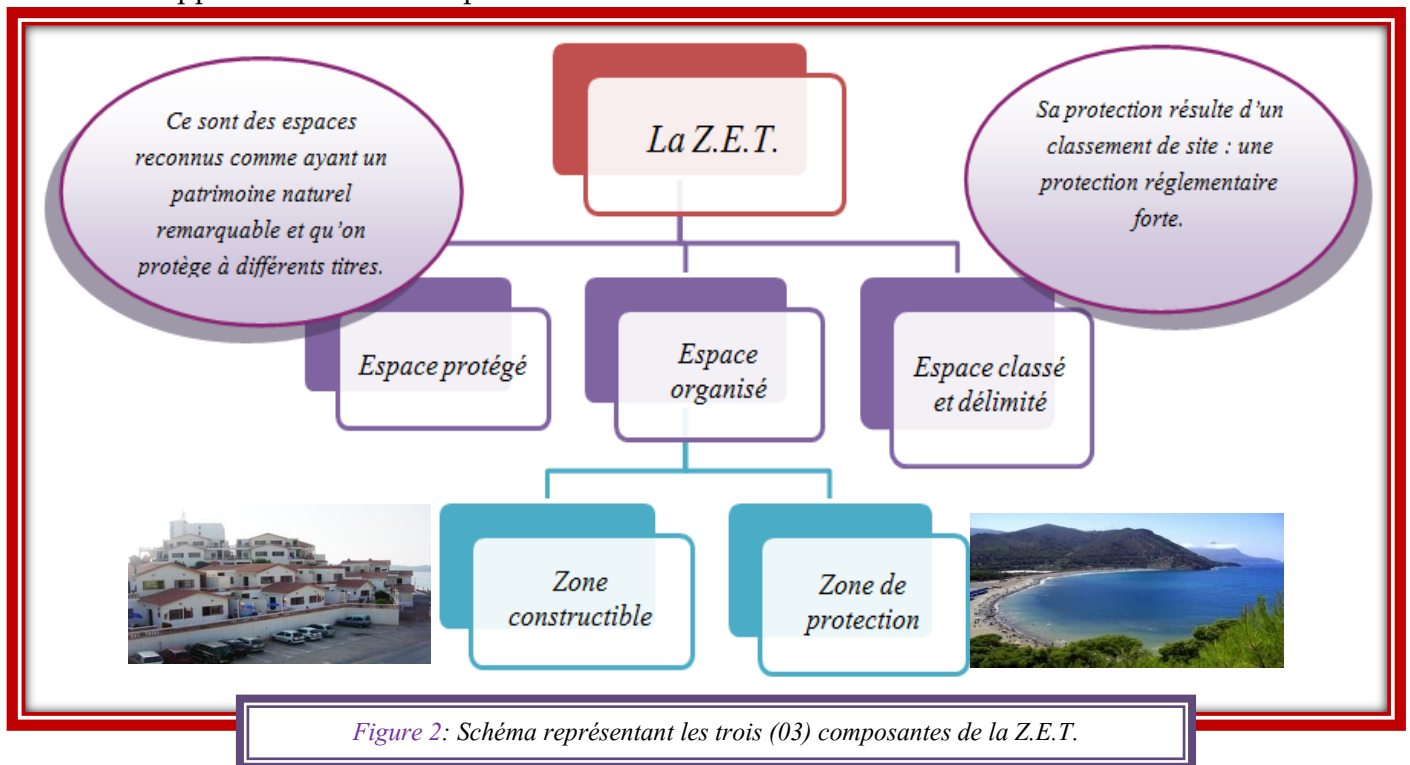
La Z.E.T.

Ce sont des espaces reconnus comme ayant un patrimoine naturel remarquable et qu'on protège à différents titres.

Sa protection résulte d'un classement de site : une protection réglementaire forte.

Espace protégé

Espace organisé

Espace classé et délimité

Zone constructible

Zone de protection

Figure 2: Schéma représentant les trois (03) composantes de la Z.E.T.